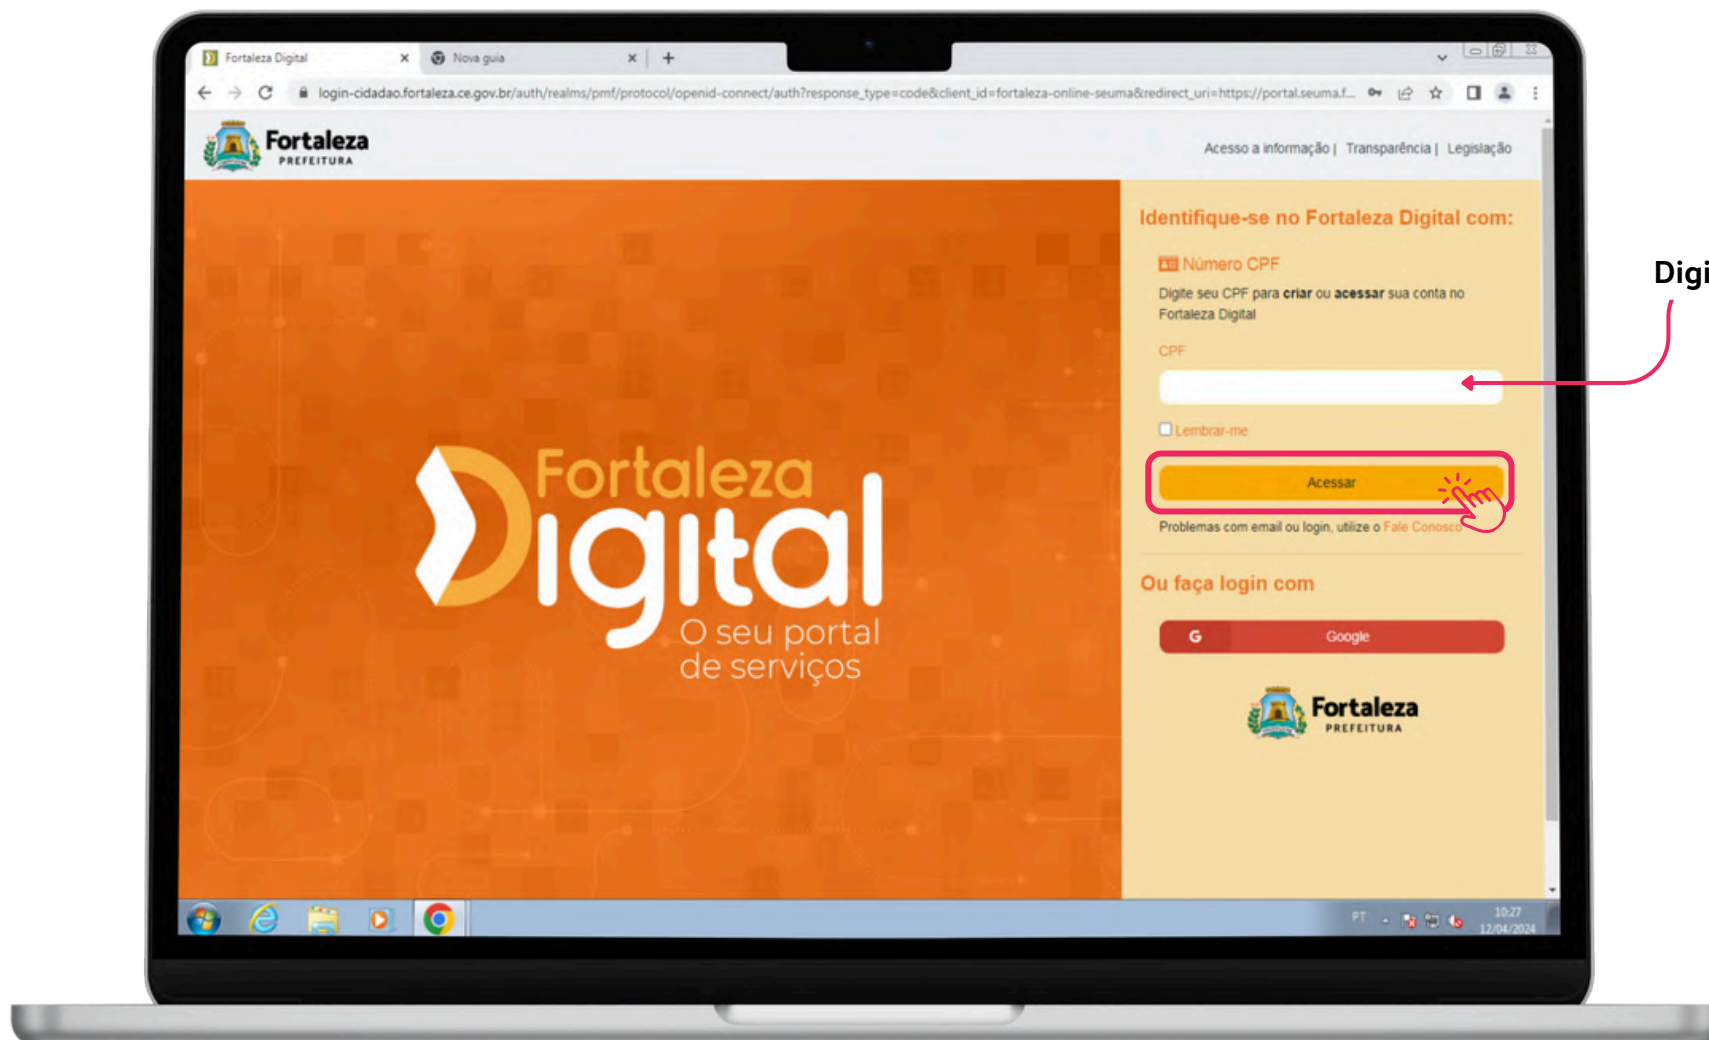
Fortaleza Digital × Nova guia × +

login-cidadao.fortaleza.ce.gov.br/auth/realms/pmf/protocol/openid-connect/auth?response_type=code&client_id=fortaleza-online-seuma&redirect_uri=https://portal.seuma.f...

Fortaleza PREFEITURA

Acesso a informação | Transparência | Legislação

Fortaleza Digital O seu portal de serviços

Identifique-se no Fortaleza Digital com:

Número CPF

Digite seu CPF para **criar** ou **acessar** sua conta no Fortaleza Digital

CPF

Lembrar-me

Acessar

Problemas com email ou login, utilize o Fale Conosco

Ou faça login com

G Google

Fortaleza PREFEITURA

Digi

PT 10:27 12/04/2024